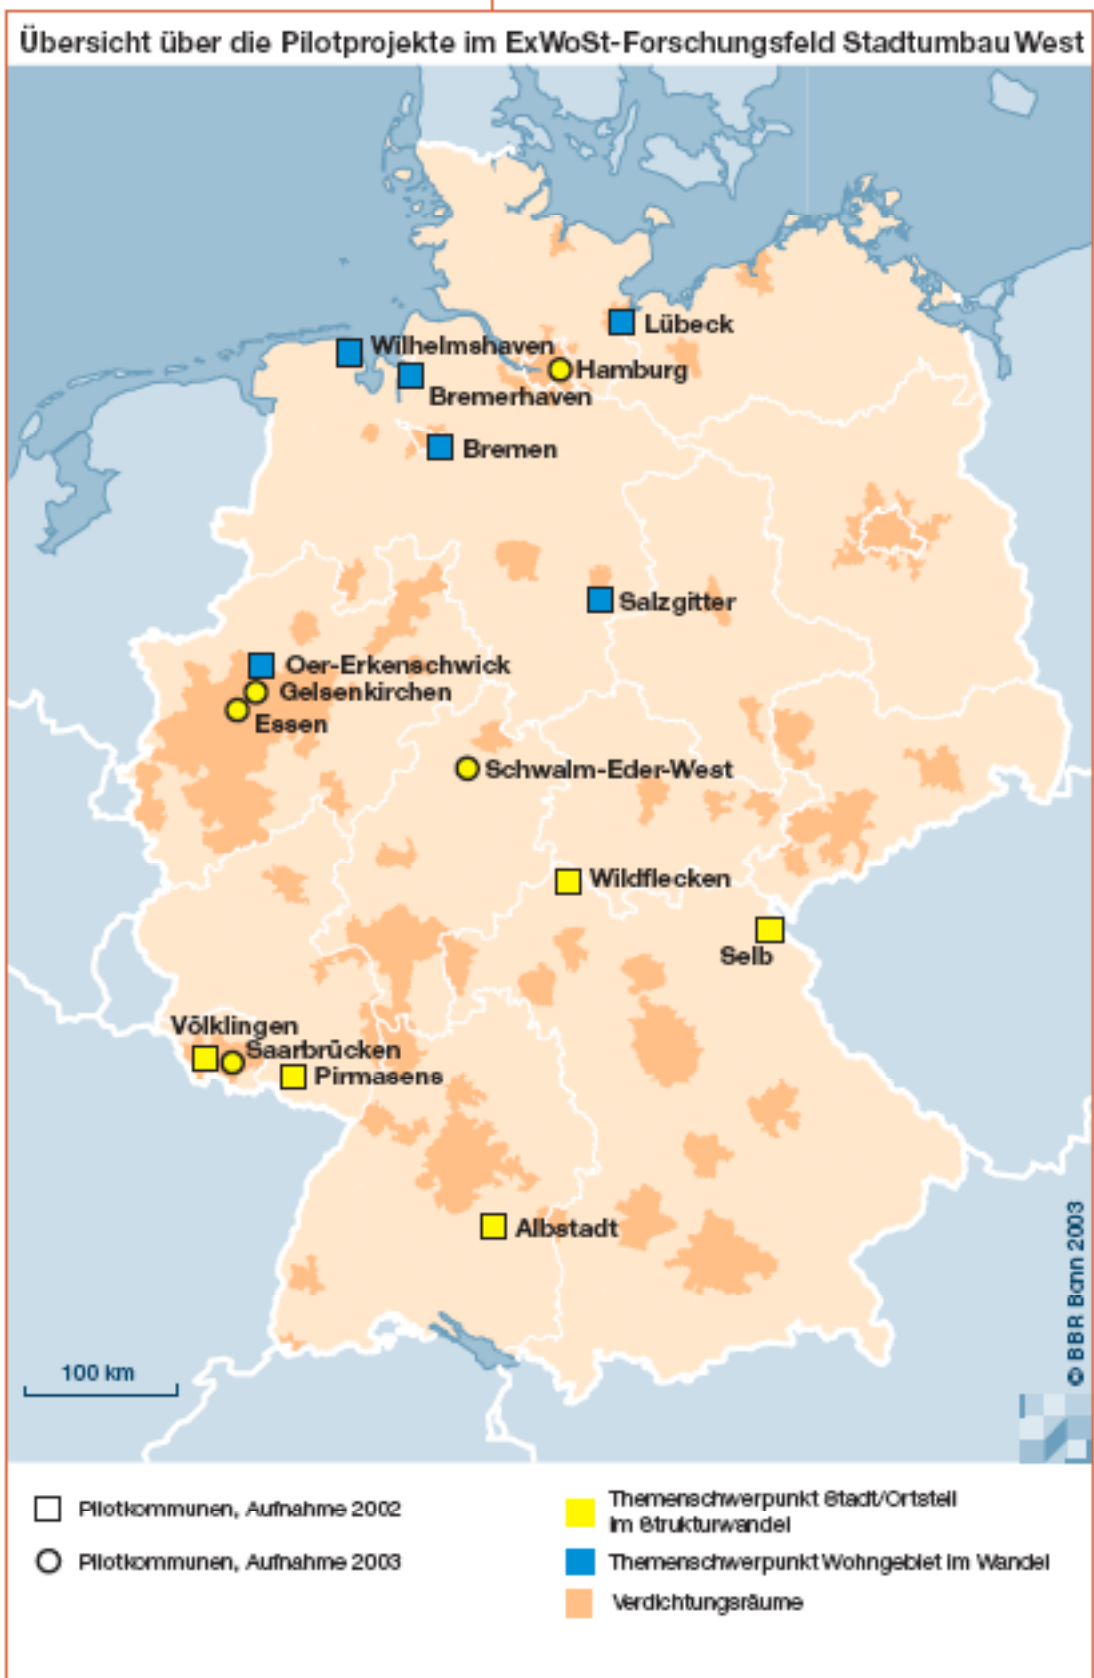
Übersicht über die Pilotprojekte im ExWoSt-Forschungsfeld Stadtumbau West

Lübeck
Wilhelmshaven
Hamburg
Bremerhaven
Bremen
Salzgitter
Oer-Erkenschwick
Gelsenkirchen
Essen
Schwalm-Eder-West
Wildflecken
Selb
Völklingen
Saarbrücken
Pirmasens
Albstadt

100 km

© BBR Bonn 2003

Pilotkommunen, Aufnahme 2002
Pilotkommunen, Aufnahme 2003
Themenschwerpunkt Stadt/Ortsteil im Strukturwandel
Themenschwerpunkt Wohngebiet im Wandel
Verdichtungsräume